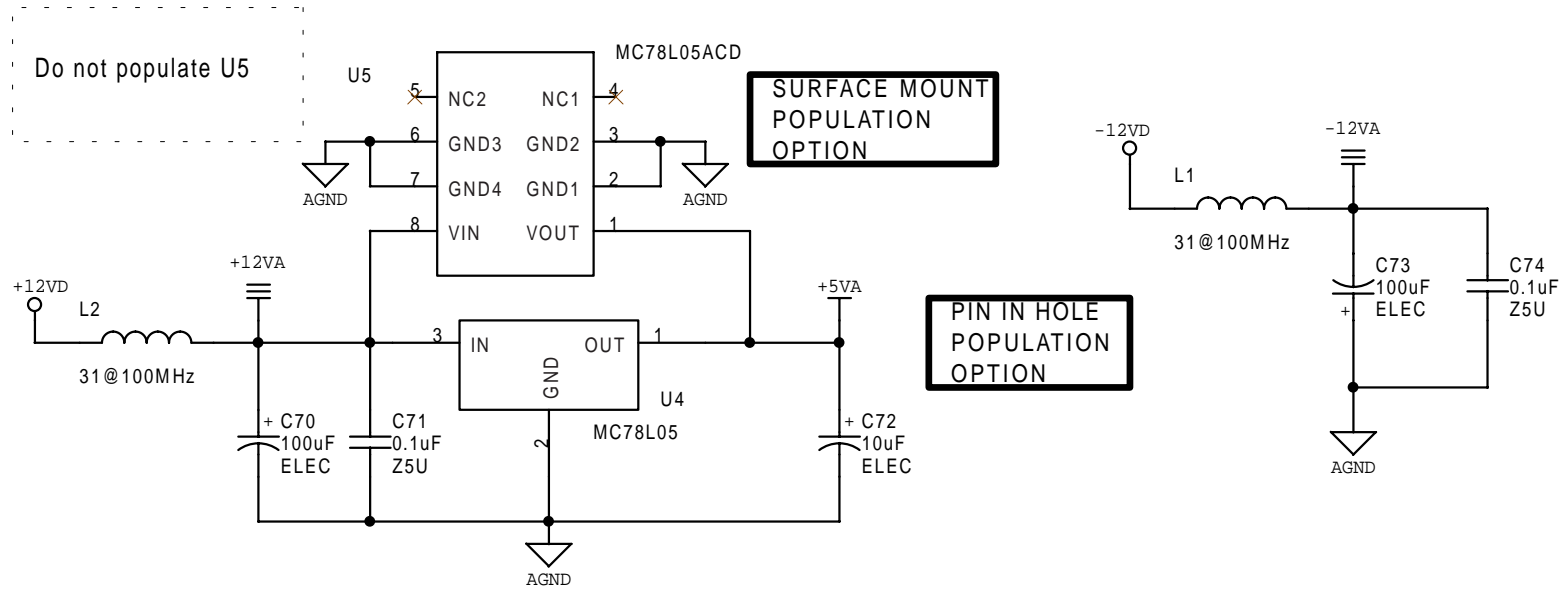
Do not populate U5

U5

MC78L05ACD

5 NC2
NC1 4
6 GND3
GND2 3
7 GND4
GND1 2
8 VIN
VOUT 1

AGND
AGND

SURFACE MOUNT POPULATION OPTION

-12VD
-12VA
L1
31@100MHz
C73
100uF
ELEC
+
C74
0.1uF
Z5U
AGND

+12VD
L2
31@100MHz
+12VA
3 IN
OUT 1
GND
2
U4
MC78L05
+5VA

PIN IN HOLE POPULATION OPTION

+ C70
100uF
ELEC
C71
0.1uF
Z5U
+ C72
10uF
ELEC

AGND